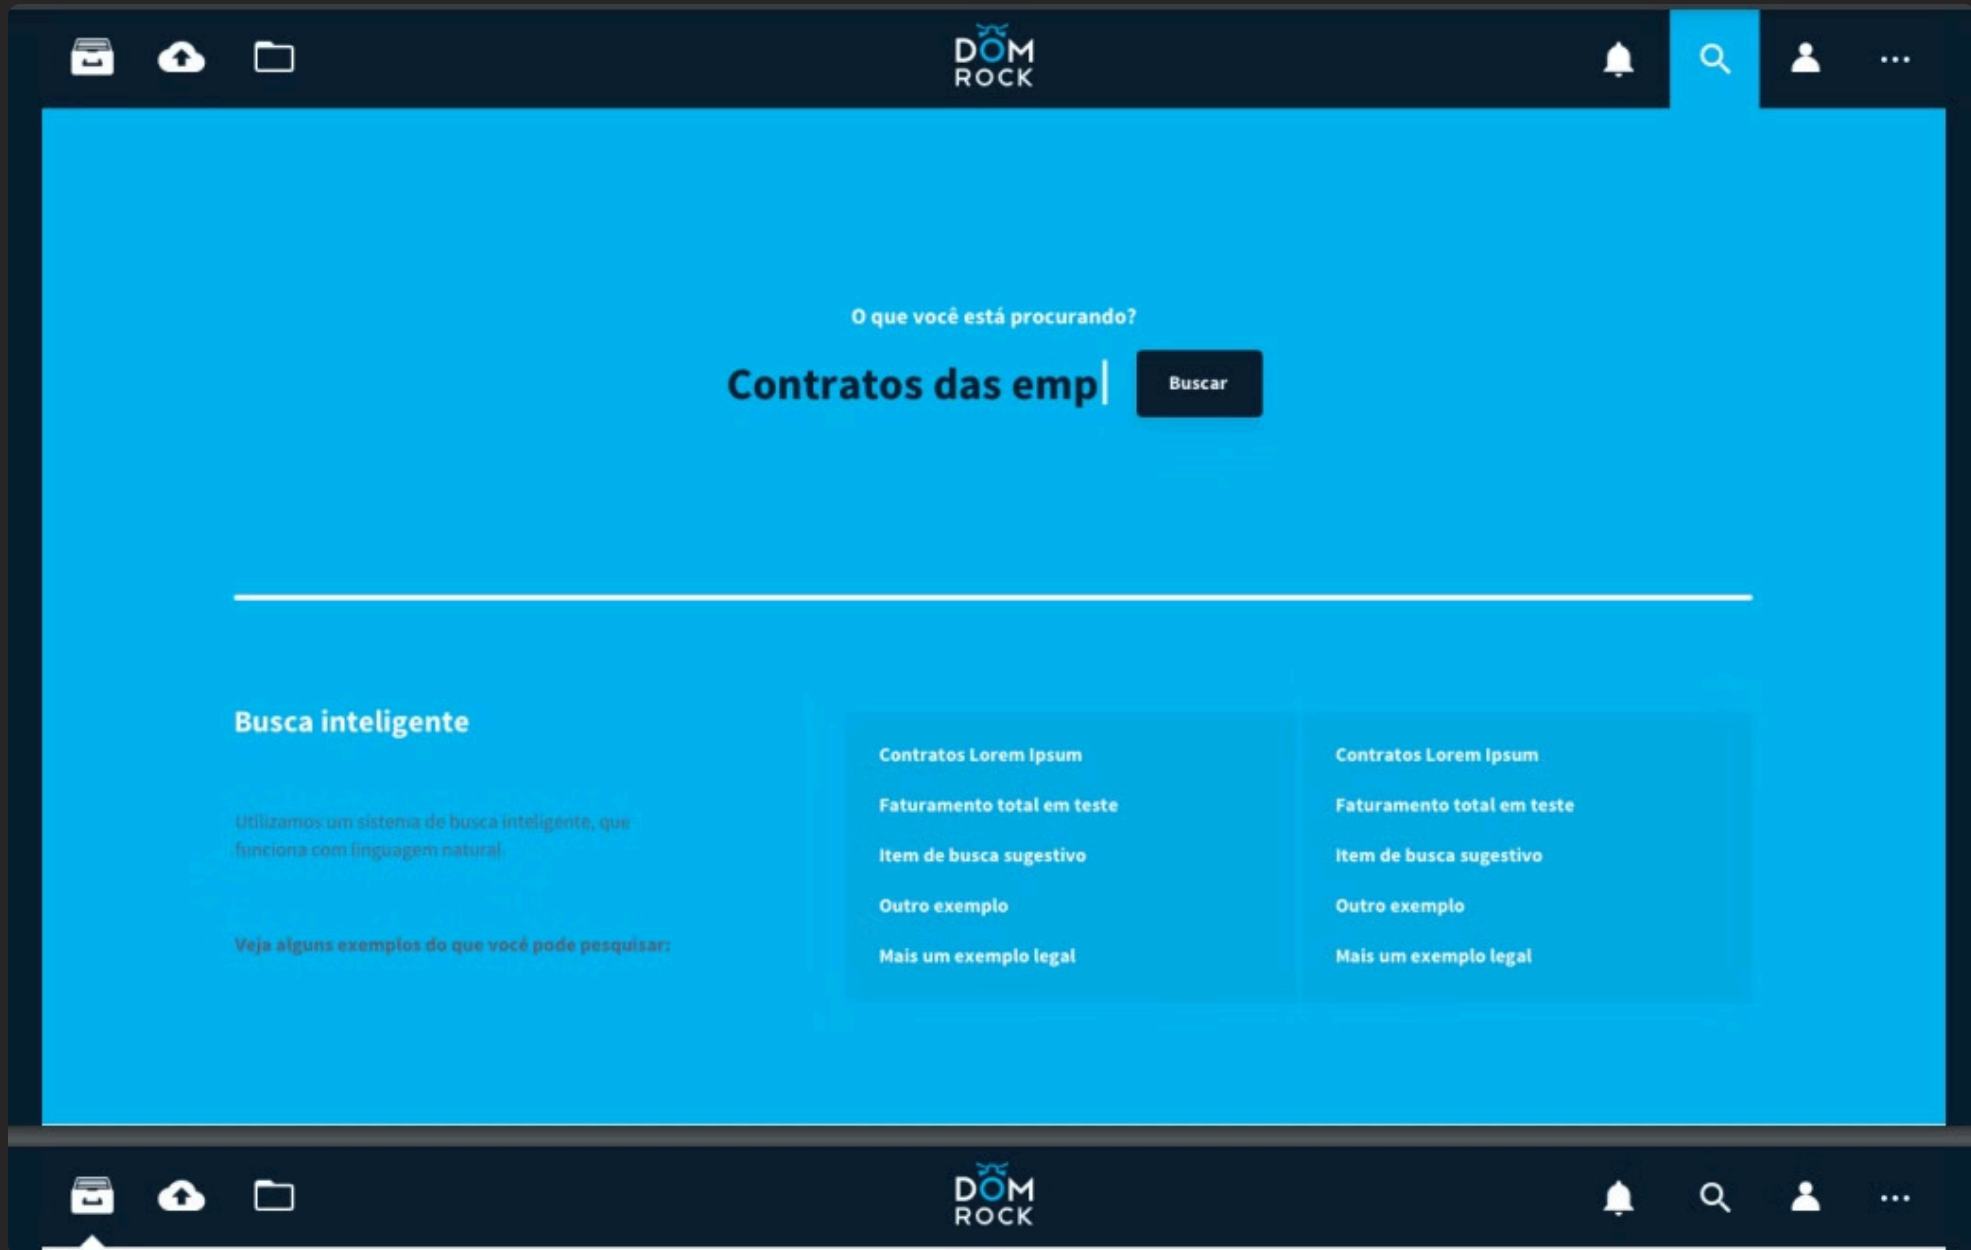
DOM ROCK

O que você está procurando?

Contratos das emp

Buscar

Busca inteligente

Utilizamos um sistema de busca inteligente, que funciona com linguagem natural.

Veja alguns exemplos do que você pode pesquisar:

Contratos Lorem Ipsum
Faturamento total em teste
Item de busca sugestivo
Outro exemplo
Mais um exemplo legal

Contratos Lorem Ipsum
Faturamento total em teste
Item de busca sugestivo
Outro exemplo
Mais um exemplo legal

DOM ROCK